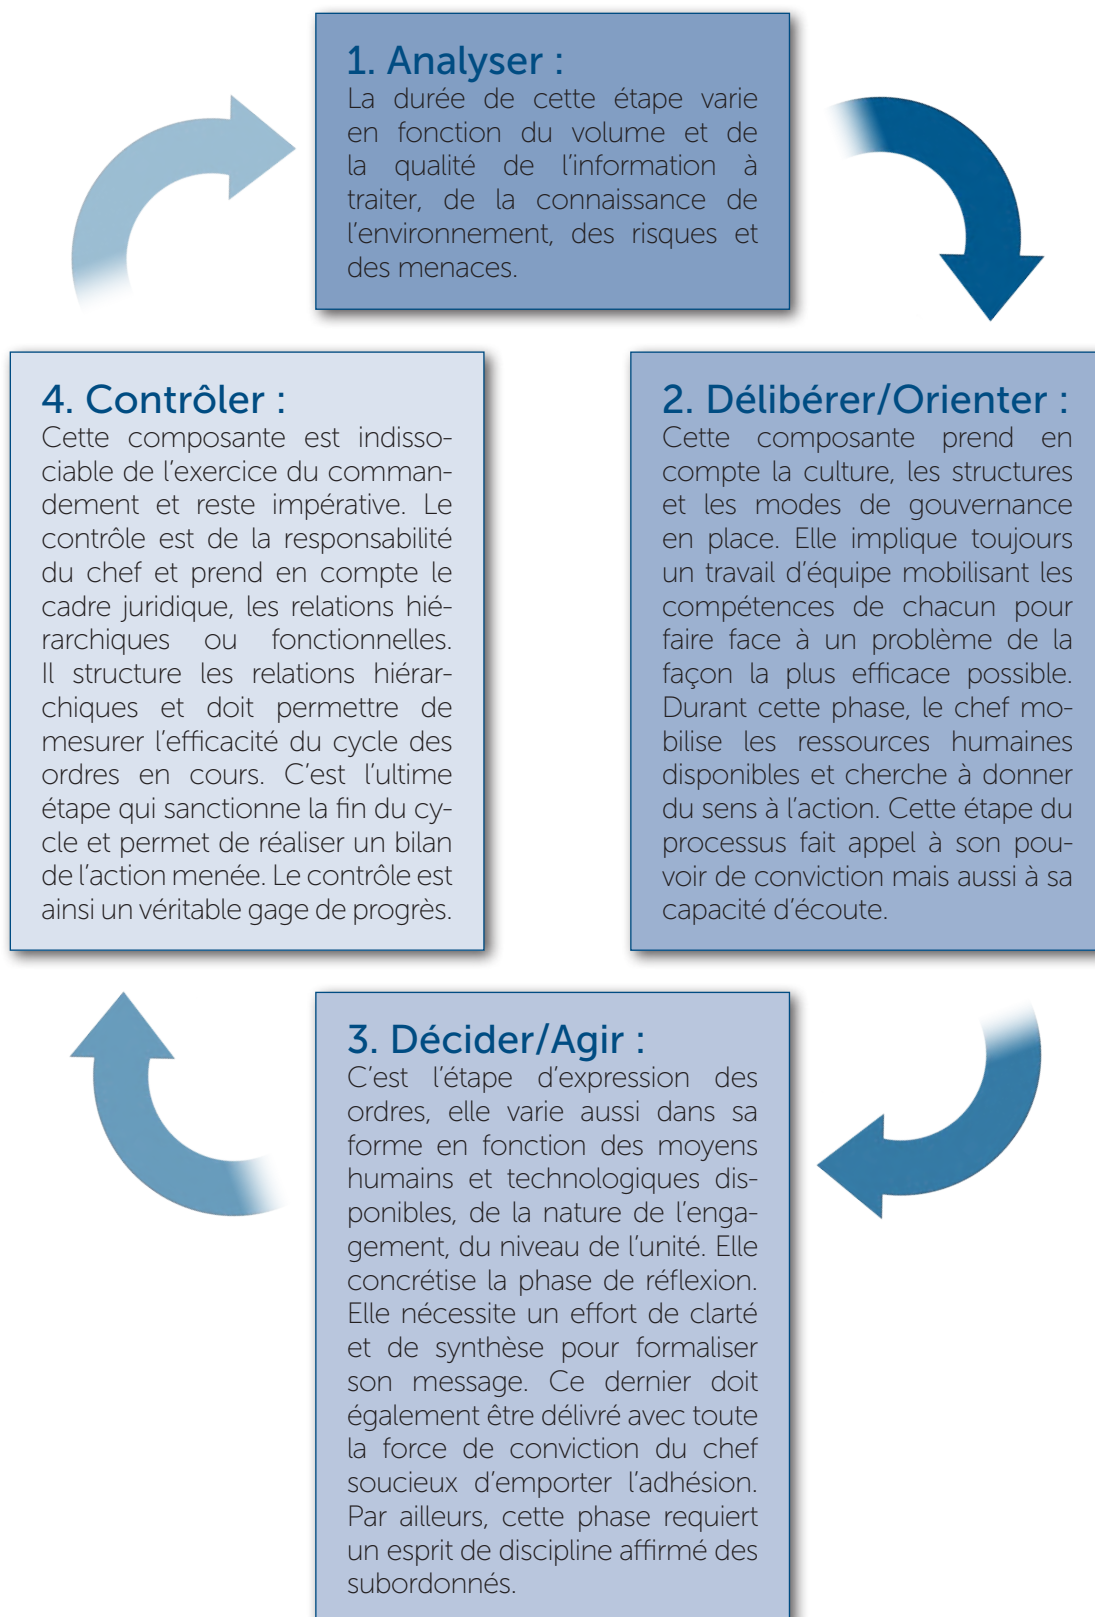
1. Analyser :
La durée de cette étape varie en fonction du volume et de la qualité de l'information à traiter, de la connaissance de l'environnement, des risques et des menaces.

4. Contrôler :
Cette composante est indissociable de l'exercice du commandement et reste impérative. Le contrôle est de la responsabilité du chef et prend en compte le cadre juridique, les relations hiérarchiques ou fonctionnelles. Il structure les relations hiérarchiques et doit permettre de mesurer l'efficacité du cycle des ordres en cours. C'est l'ultime étape qui sanctionne la fin du cycle et permet de réaliser un bilan de l'action menée. Le contrôle est ainsi un véritable gage de progrès.

2. Délibérer/Orienter :
Cette composante prend en compte la culture, les structures et les modes de gouvernance en place. Elle implique toujours un travail d'équipe mobilisant les compétences de chacun pour faire face à un problème de la façon la plus efficace possible. Durant cette phase, le chef mobilise les ressources humaines disponibles et cherche à donner du sens à l'action. Cette étape du processus fait appel à son pouvoir de conviction mais aussi à sa capacité d'écoute.

3. Décider/Agir :
C'est l'étape d'expression des ordres, elle varie aussi dans sa forme en fonction des moyens humains et technologiques disponibles, de la nature de l'engagement, du niveau de l'unité. Elle concrétise la phase de réflexion. Elle nécessite un effort de clarté et de synthèse pour formaliser son message. Ce dernier doit également être délivré avec toute la force de conviction du chef soucieux d'emporter l'adhésion. Par ailleurs, cette phase requiert un esprit de discipline affirmé des subordonnés.